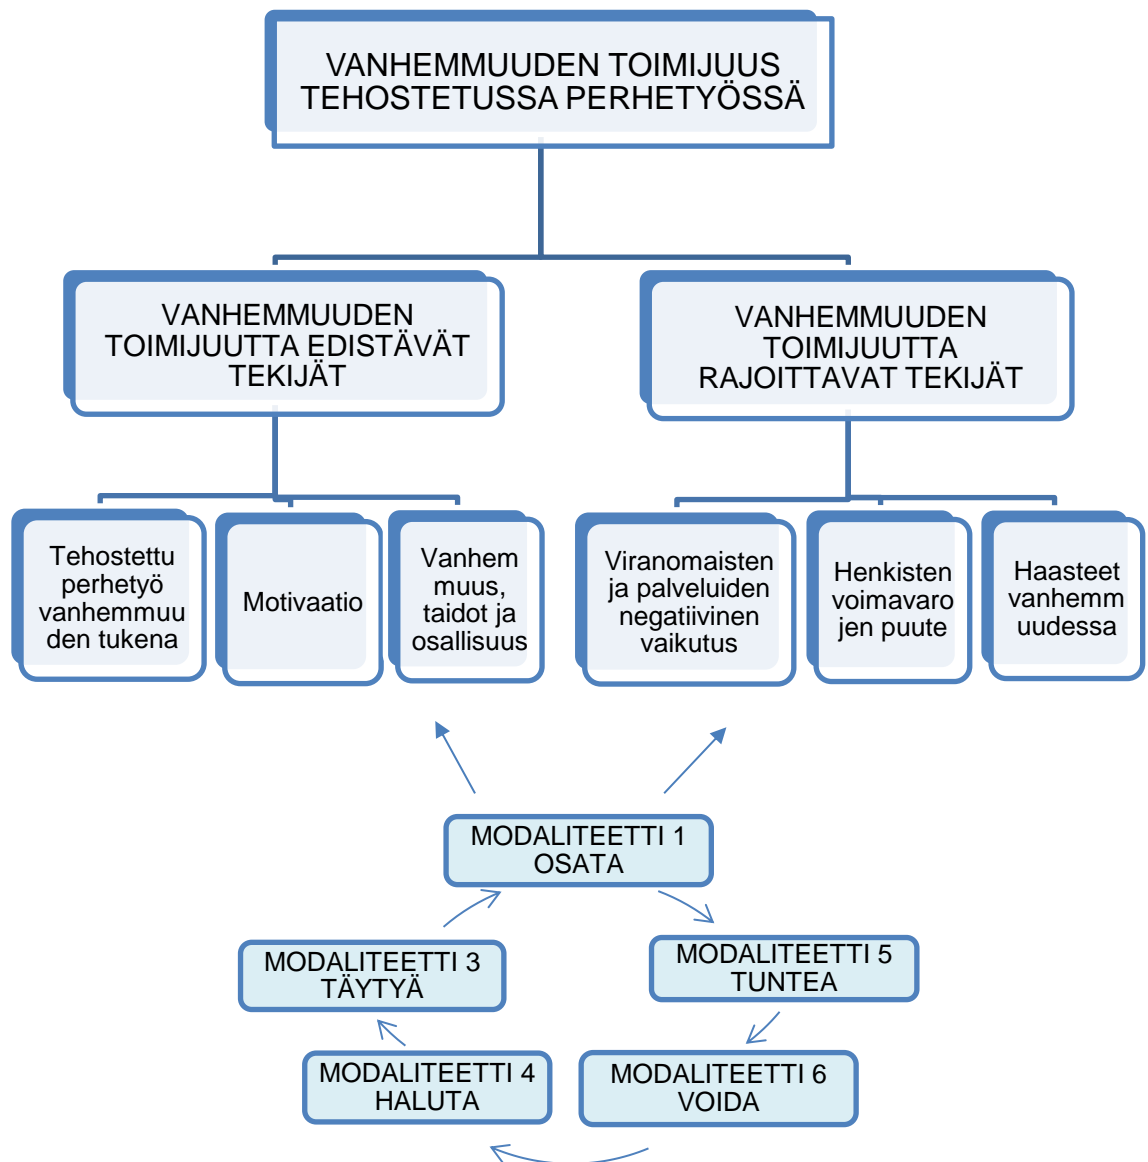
VANHEMMUUDEN TOIMIJUUS TEHOSTETUSSA PERHETYÖSSÄ

VANHEMMUUDEN TOIMIJUUTTA EDISTÄVÄT TEKIJÄT

VANHEMMUUDEN TOIMIJUUTTA RAJOITTAVAT TEKIJÄT

Tehostettu perhetyö vanhemmuuden tukena

Motivaatio

Vanhemmuus, taidot ja osallisuus

Viranomaisten ja palveluiden negatiivinen vaikutus

Henkisten voimavarojen puute

Haasteet vanhemmuudessa

MODALITEETTI 1 OSATA

MODALITEETTI 3 TÄYTYÄ

MODALITEETTI 5 TUNTEA

MODALITEETTI 4 HALUTA

MODALITEETTI 6 VOIDA